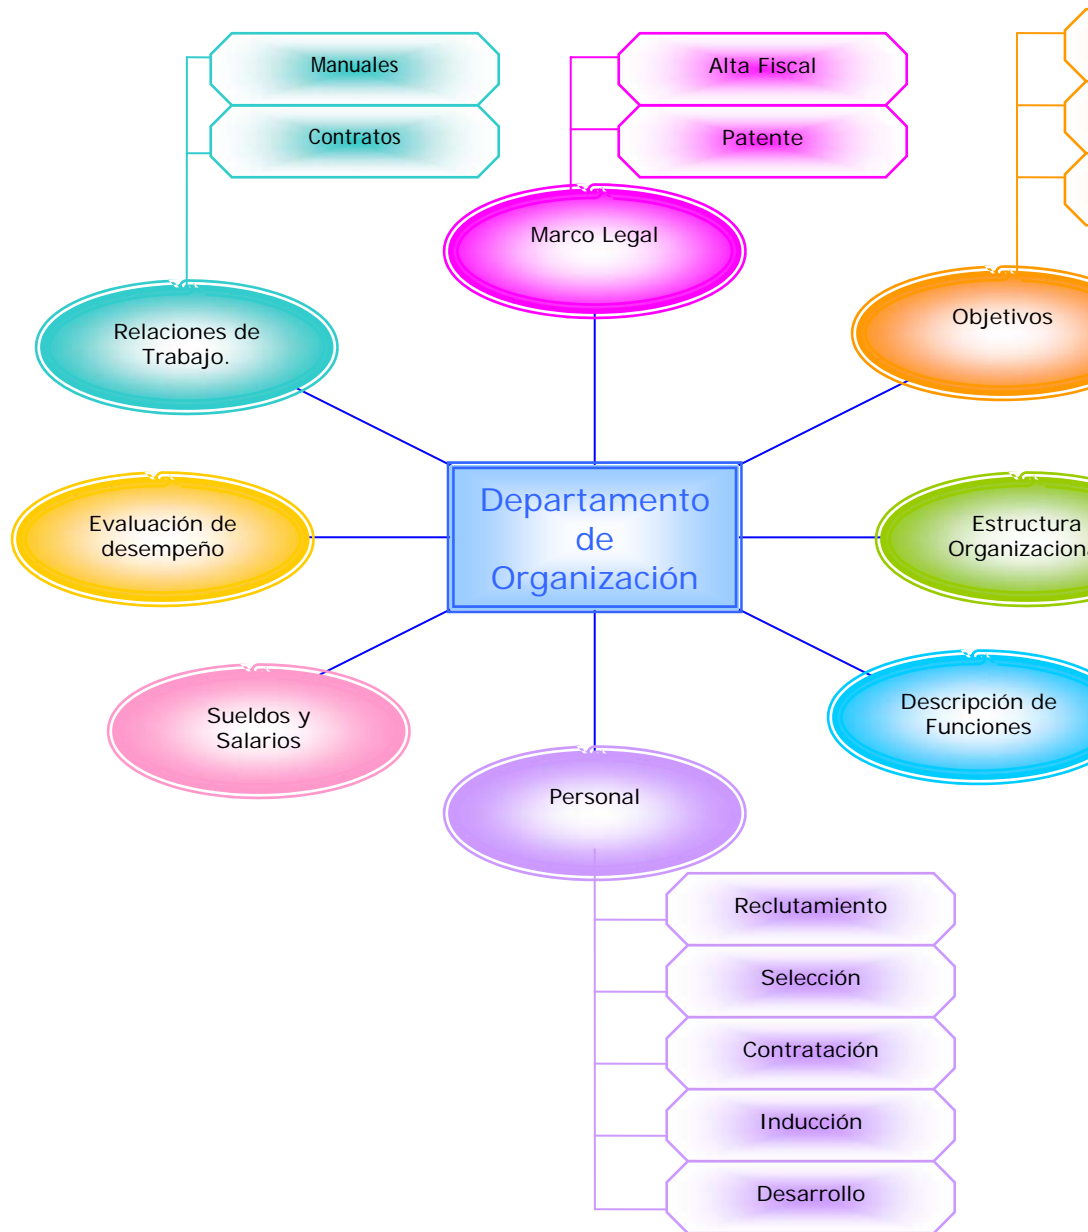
Manuales

Contratos

Alta Fiscal

Patente

Marco Legal

Relaciones de Trabajo.

Objetivos

Departamento de Organización

Evaluación de desempeño

Estructura Organizacion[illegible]

Sueldos y Salarios

Descripción de Funciones

Personal

Reclutamiento

Selección

Contratación

Inducción

Desarrollo